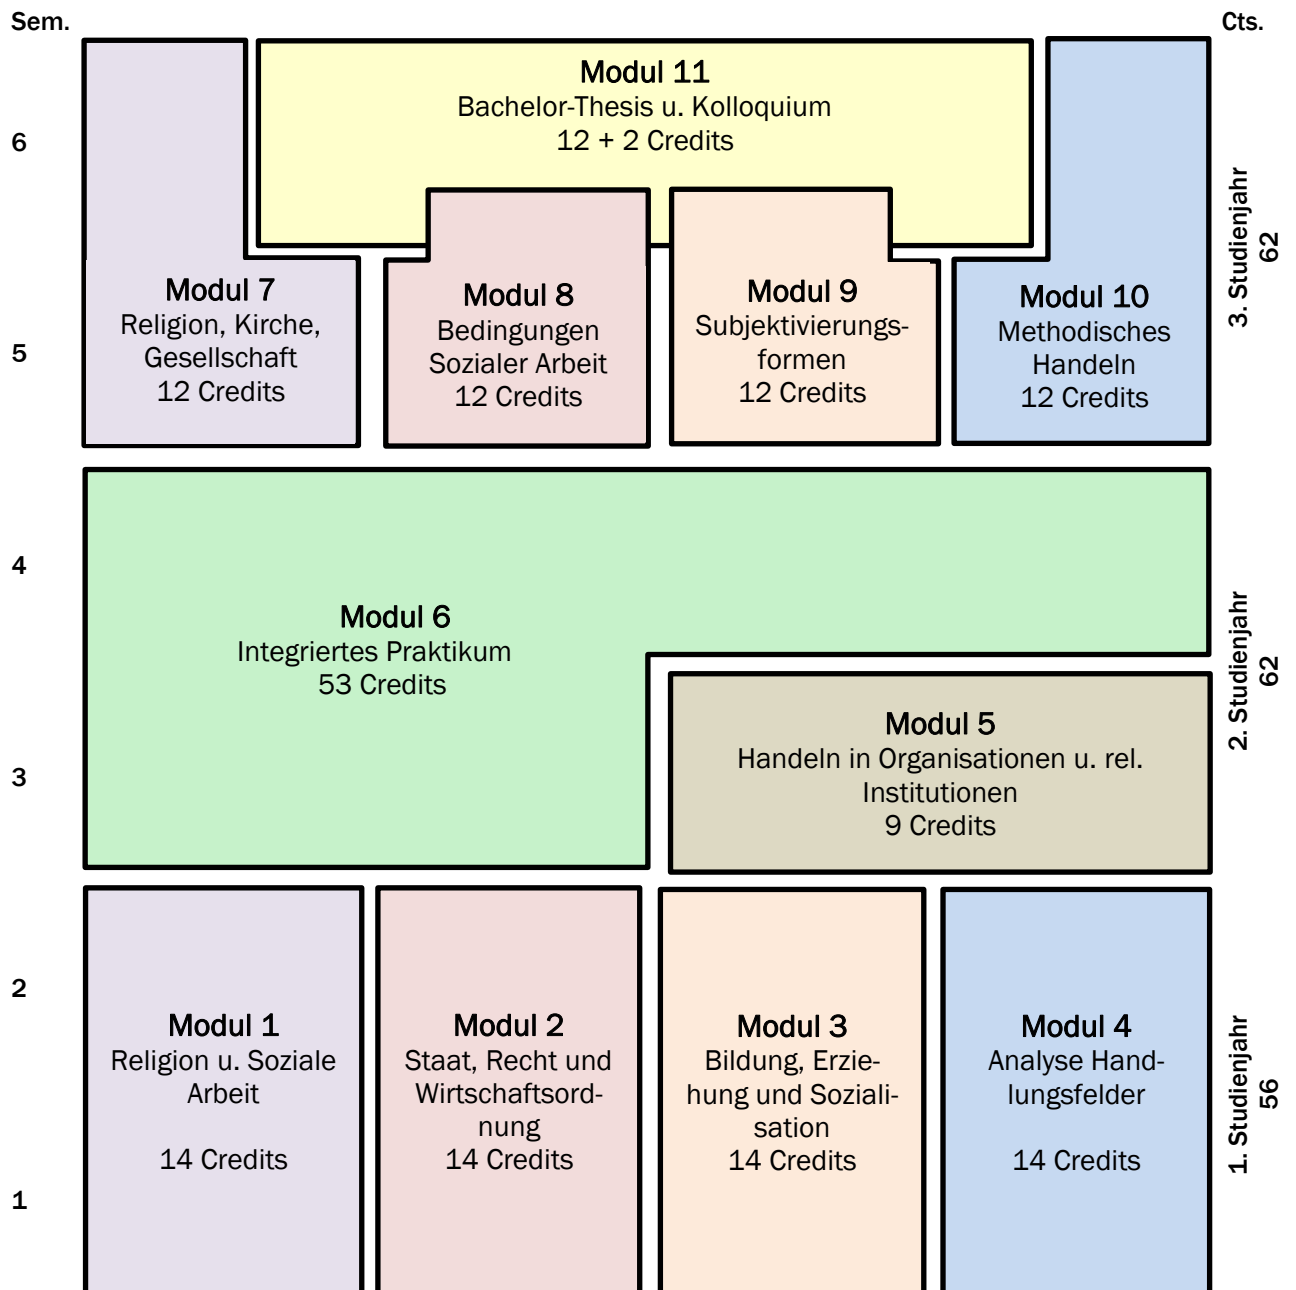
Sem.

Cts.

6

5

4

3

2

1

Modul 11
Bachelor-Thesis u. Kolloquium
12 + 2 Credits

Modul 7
Religion, Kirche, Gesellschaft
12 Credits

Modul 8
Bedingungen Sozialer Arbeit
12 Credits

Modul 9
Subjektivierungsformen
12 Credits

Modul 10
Methodisches Handeln
12 Credits

3. Studienjahr
62

Modul 6
Integriertes Praktikum
53 Credits

Modul 5
Handeln in Organisationen u. rel. Institutionen
9 Credits

2. Studienjahr
62

Modul 1
Religion u. Soziale Arbeit

14 Credits

Modul 2
Staat, Recht und Wirtschaftsordnung
14 Credits

Modul 3
Bildung, Erziehung und Sozialisation
14 Credits

Modul 4
Analyse Handlungsfelder

14 Credits

1. Studienjahr
56